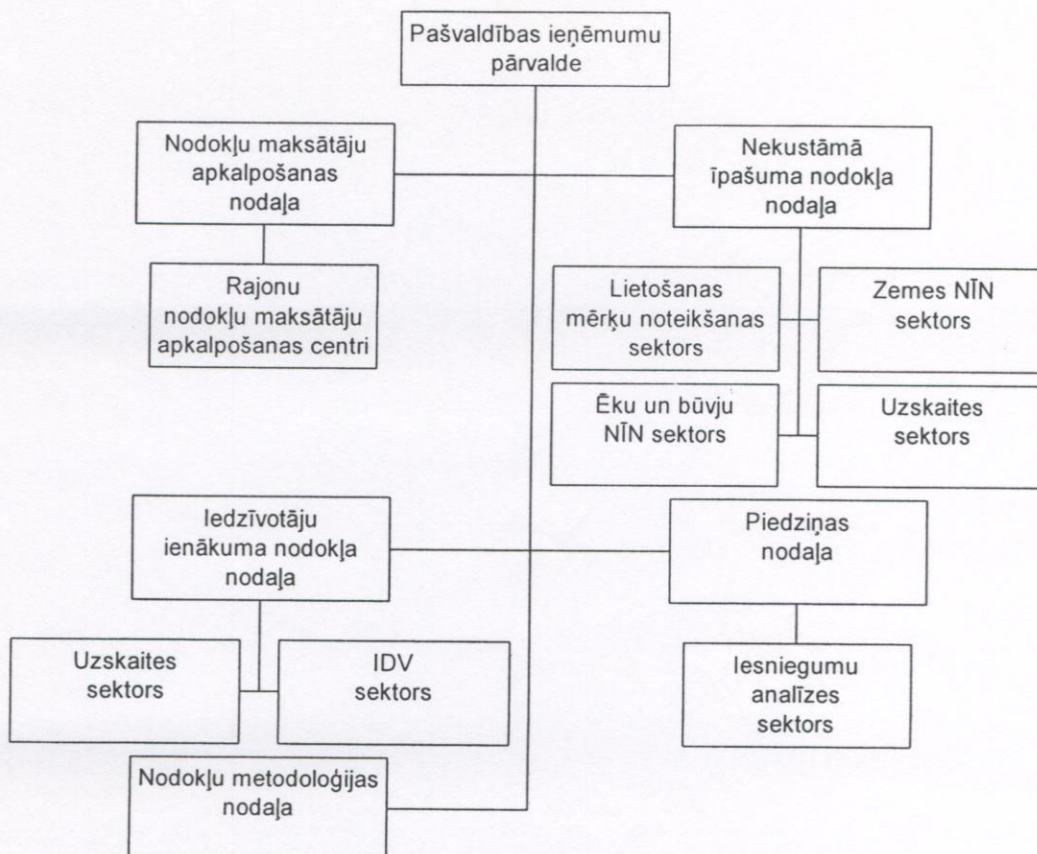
Pašvaldības ieņēmumu pārvalde

Nodokļu maksātāju apkalpošanas nodaļa

Nekustāmā īpašuma nodokļa nodaļa

Rajonu nodokļu maksātāju apkalpošanas centri

Lietošanas mērķu noteikšanas sektors

Zemes NĪN sektors

Ēku un būvju NĪN sektors

Uzskaites sektors

Iedzīvotāju ienākuma nodokļa nodaļa

Piedziņas nodaļa

Uzskaites sektors

IDV sektors

Iesniegumu analīzes sektors

Nodokļu metodoloģijas nodaļa